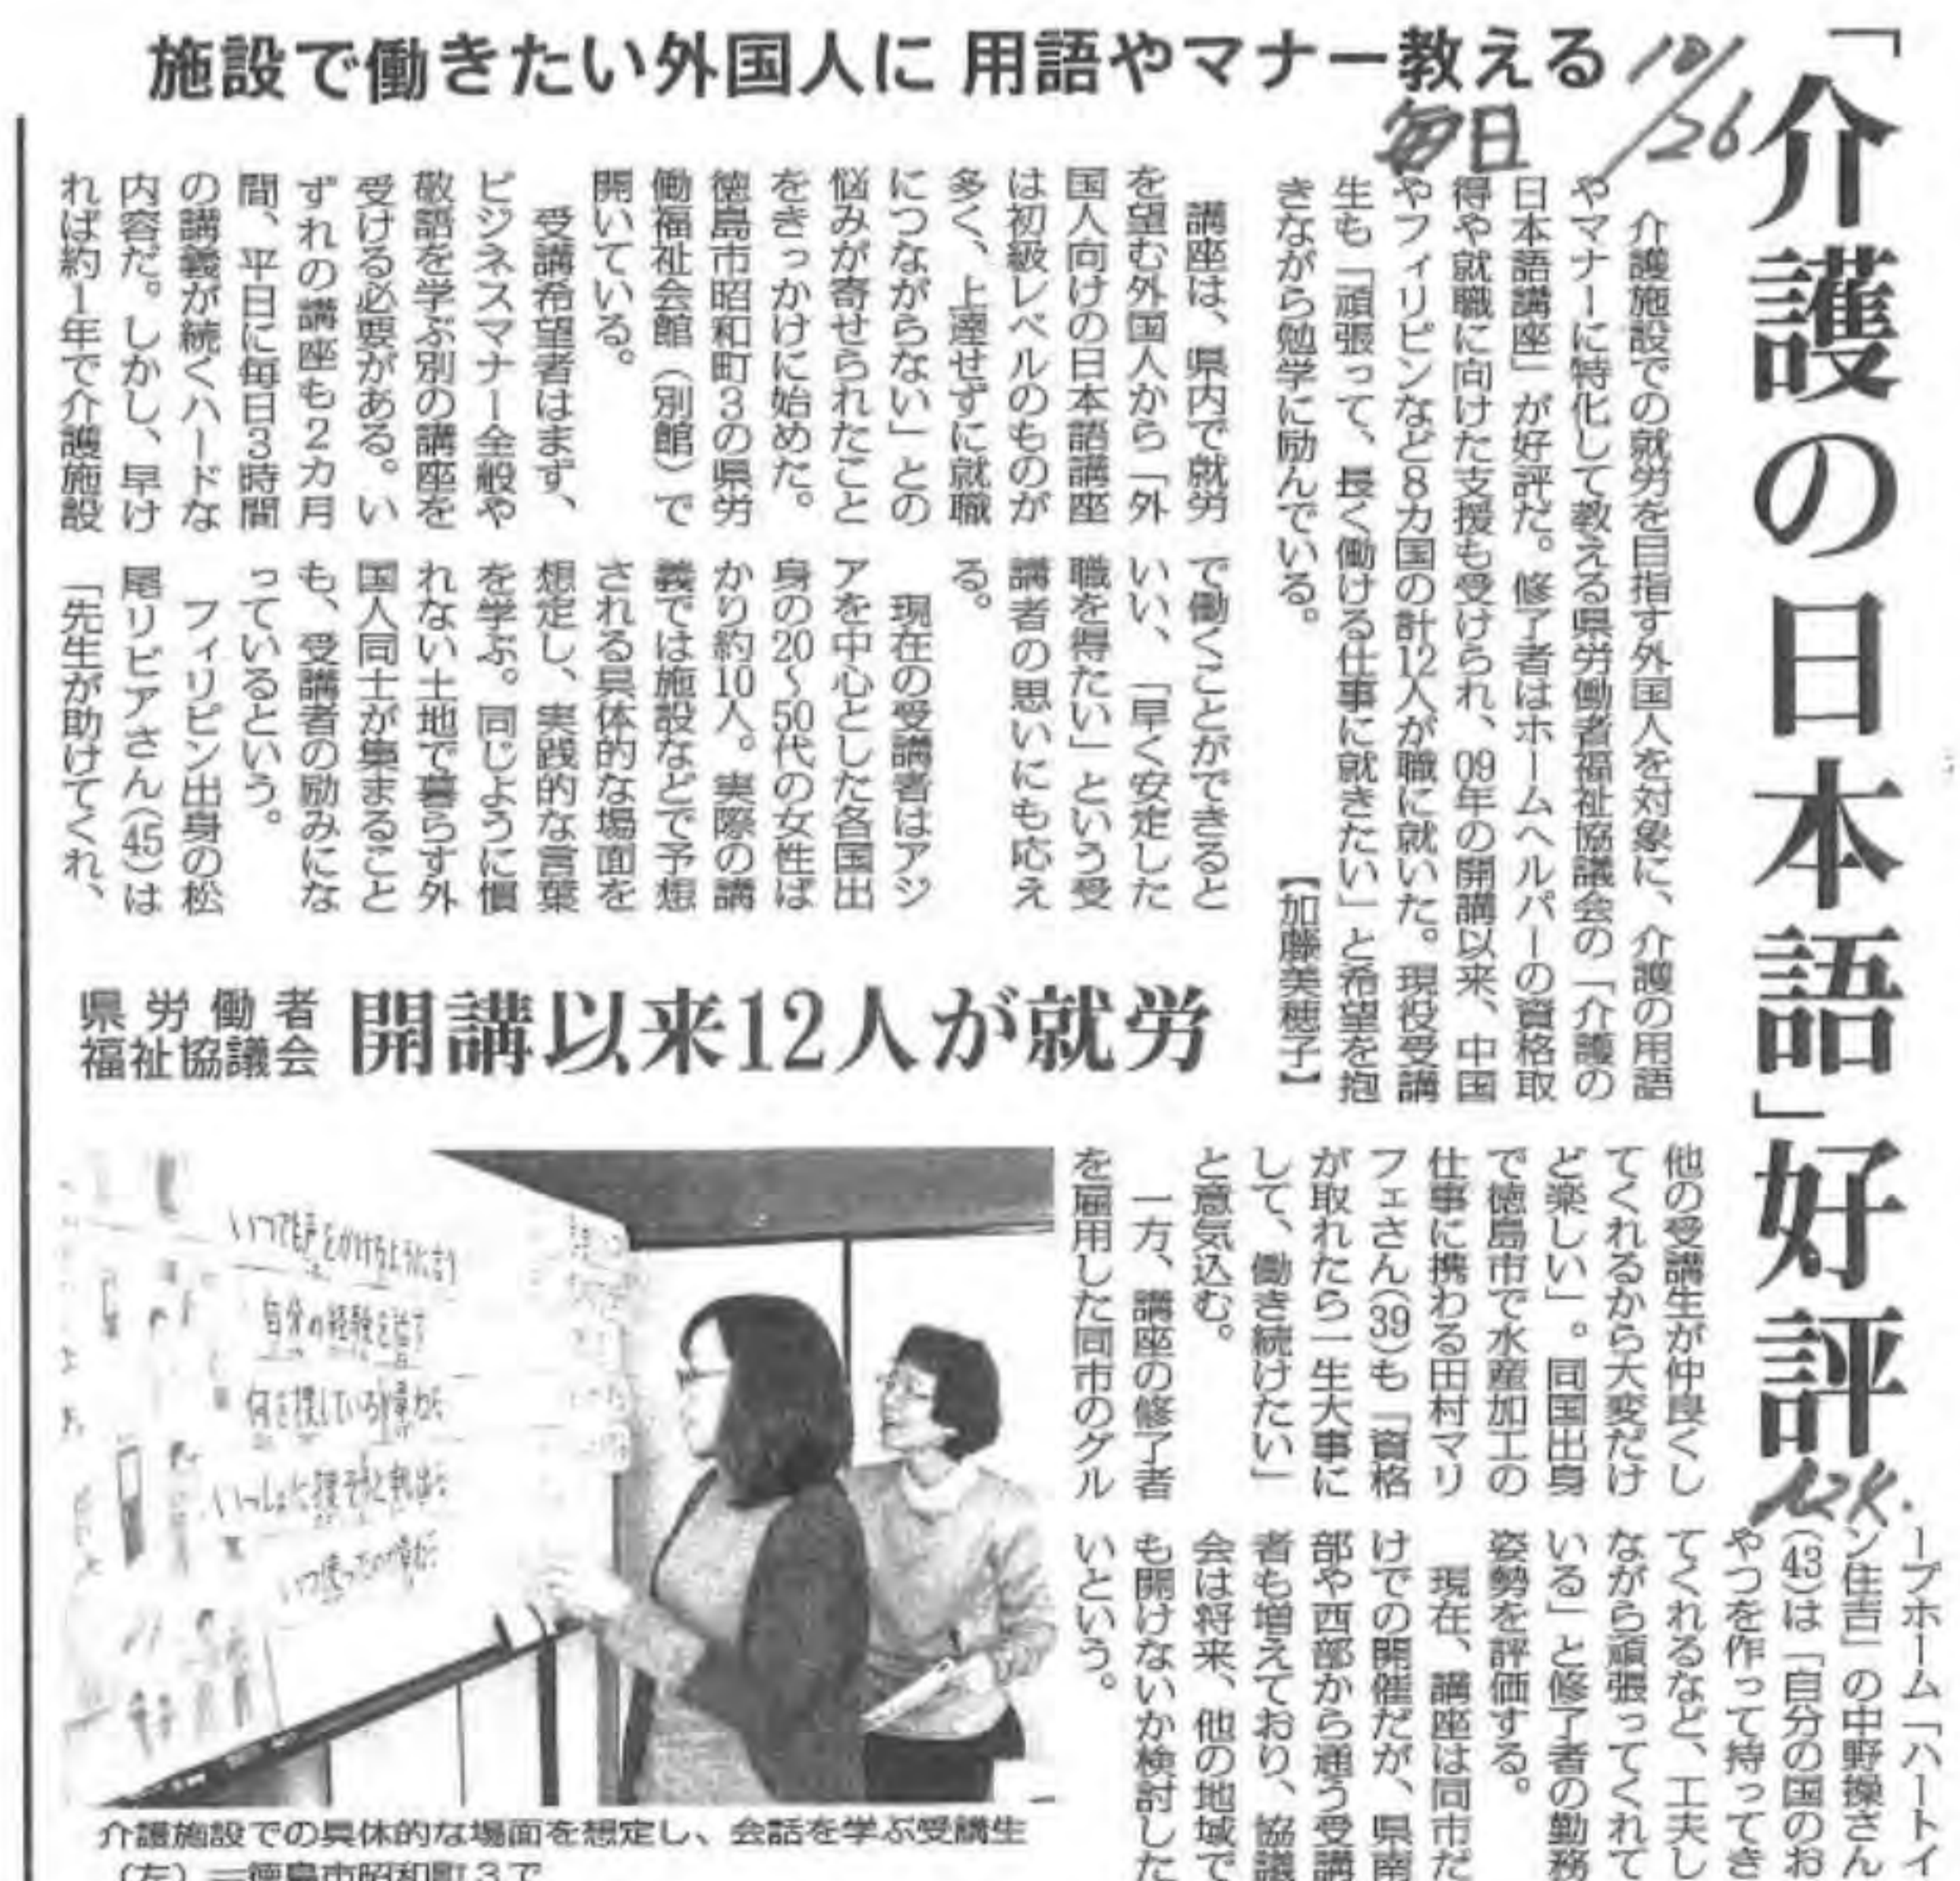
施設で働きたい外国人に 用語やマナー教える

10/26 毎日

「介護の日本語」好評

介護施設での就労を目指す外国人を対象に、介護の用語やマナーに特化して教える県労働者福祉協議会の「介護の日本語講座」が好評だ。修了者はホームヘルパーの資格取得や就職に向けた支援も受けられ、09年の開講以来、中国やフィリピンなど8カ国の計12人が職に就いた。現役受講生も「頑張って、長く働ける仕事に就きたい」と希望を抱きながら勉学に励んでいる。【加藤美穂子】

講座は、県内で就労を望む外国人から「外国人向けの日本語講座は初級レベルのものが多く、上達せずに就職につながらない」との悩みが寄せられたことをきっかけに始めた。徳島市昭和町3の県労働福祉会館(別館)で開いている。

受講希望者はまず、ビジネスマナー全般や敬語を学ぶ別の講座を受ける必要がある。いずれの講座も2カ月間、平日に毎日3時間の講義が続くハードな内容だ。しかし、早ければ約1年で介護施設で働くことができるといい、「職を得たい」「早く安定したい」という受講者の思いにも応える。

現在の受講者はアジアを中心とした各国出身の20～50代の女性ばかり約10人。実際の講義では施設などで予想される具体的な場面を想定し、実践的な言葉を学ぶ。同じように慣れない土地で暮らす外国人同士が集まることも、受講者の励みになっているという。

フィリピン出身の松尾リビアさん(45)は「先生が助けてくれ、他の受講生が仲良くしてくれるから大変だけど楽しい」。同国出身で徳島市で水産加工の仕事に携わる田村マリフェさん(39)も「資格が取れたら一生大事にして、働き続けたい」と意気込む。

一方、講座の修了者を雇用した同市のグループホーム「ハートイン住吉」の中野操さん(43)は「自分の国のおやつを作って持ってきてくれるなど、工夫しながら頑張ってくれている」と修了者の勤務姿勢を評価する。

現在、講座は同市だけでの開催だが、県南部や西部から通う受講者も増えており、協議会は将来、他の地域でも開けないか検討したいという。

県労働者福祉協議会 開講以来12人が就労

いつでも声をかけてくださいね
自分の経験を話す
何を探しているの
いっしょに散歩に行きましょう
いつ使ったの

介護施設での具体的な場面を想定し、会話を学ぶ受講生(左)＝徳島市昭和町3で

A2K